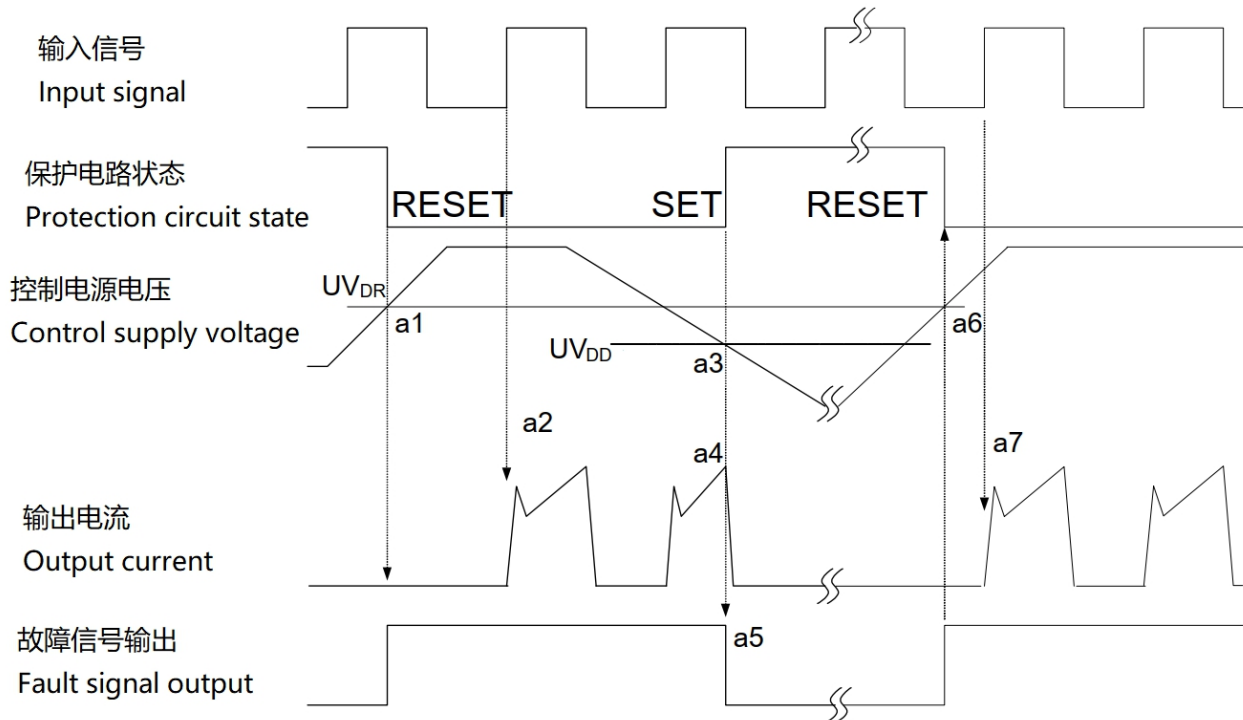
输入信号
Input signal

保护电路状态
Protection circuit state

RESET

SET

RESET

控制电源电压
Control supply voltage

$UV_{DR}$

a1

$UV_{DD}$

a3

a6

a2

a4

a7

输出电流
Output current

故障信号输出
Fault signal output

a5